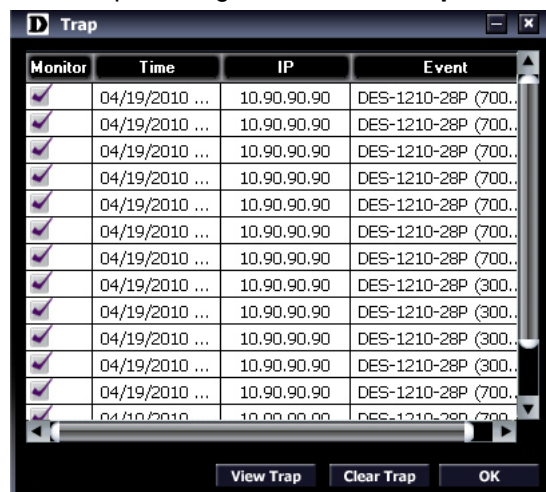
D Trap

| Monitor | Time | IP | Event |
|---|---|---|---|
| ✓ | 04/19/2010 ... | 10.90.90.90 | DES-1210-28P (700.. |
| ✓ | 04/19/2010 ... | 10.90.90.90 | DES-1210-28P (700.. |
| ✓ | 04/19/2010 ... | 10.90.90.90 | DES-1210-28P (700.. |
| ✓ | 04/19/2010 ... | 10.90.90.90 | DES-1210-28P (700.. |
| ✓ | 04/19/2010 ... | 10.90.90.90 | DES-1210-28P (700.. |
| ✓ | 04/19/2010 ... | 10.90.90.90 | DES-1210-28P (700.. |
| ✓ | 04/19/2010 ... | 10.90.90.90 | DES-1210-28P (700.. |
| ✓ | 04/19/2010 ... | 10.90.90.90 | DES-1210-28P (300.. |
| ✓ | 04/19/2010 ... | 10.90.90.90 | DES-1210-28P (300.. |
| ✓ | 04/19/2010 ... | 10.90.90.90 | DES-1210-28P (300.. |
| ✓ | 04/19/2010 ... | 10.90.90.90 | DES-1210-28P (300.. |
| ✓ | 04/19/2010 ... | 10.90.90.90 | DES-1210-28P (700.. |
| ✓ | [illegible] | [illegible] | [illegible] |

View Trap Clear Trap OK